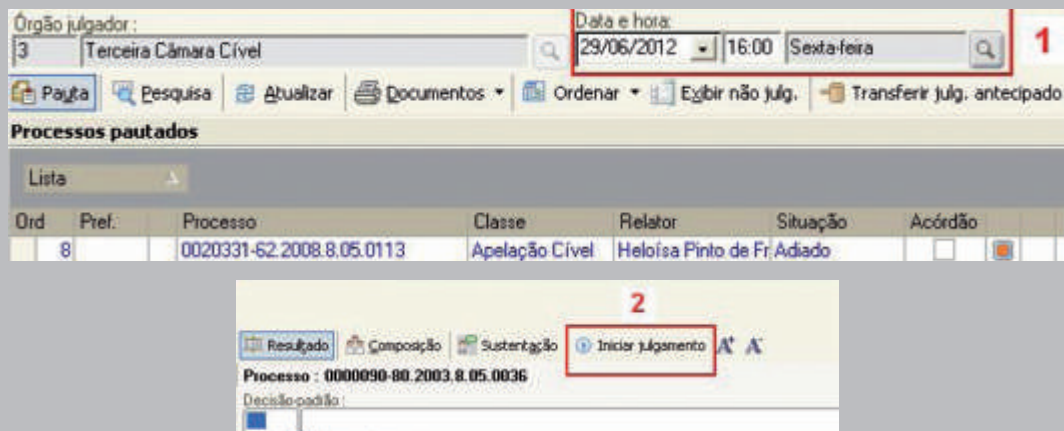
Órgão julgador :
3 Terceira Câmara Cível
Data e hora:
29/06/2012 16:00 Sexta-feira
1
Pauta | Pesquisa | Atualizar | Documentos | Ordenar | Exibir não julg. | Transferir julg. antecipado
Processos pautados
Lista

| Ord | Pref. | Processo | Classe | Relator | Situação | Acórdão |
|---|---|---|---|---|---|---|
| 8 | | 0020331-62.2008.8.05.0113 | Apelação Cível | Heloísa Pinto de Fr | Adiado | |

2
Resultado | Composição | Sustentação | Iniciar julgamento
Processo : 0000090-80.2003.8.05.0036
Decisão padrão :